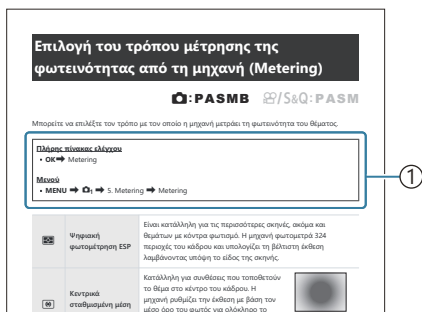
Επιλογή του τρόπου μέτρησης της φωτεινότητας από τη μηχανή (Metering)

PASMB S&Q: PASM

Μπορείτε να επιλέξετε τον τρόπο με τον οποίο η μηχανή μετράει τη φωτεινότητα του θέματος.

Πλήρης πίνακας ελέγχου
• OK ➡ Metering

Μενού
• MENU ➡ $_1$ ➡ 5. Metering ➡ Metering

①

| | | |
|---|---|---|
| | Ψηφιακή φωτομέτρηση ESP | Είναι κατάλληλη για τις περισσότερες σκηνές, ακόμα και θεμάτων με κόντρα φωτισμό. Η μηχανή φωτομετρά 324 περιοχές του κάδρου και υπολογίζει τη βέλτιστη έκθεση λαμβάνοντας υπόψη το είδος της σκηνής. |
| | Κεντρικά σταθμισμένη μέση | Κατάλληλη για συνθέσεις που τοποθετούν το θέμα στο κέντρο του κάδρου. Η μηχανή ρυθμίζει την έκθεση με βάση τον μέσο όρο του φωτός για ολόκληρο το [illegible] |